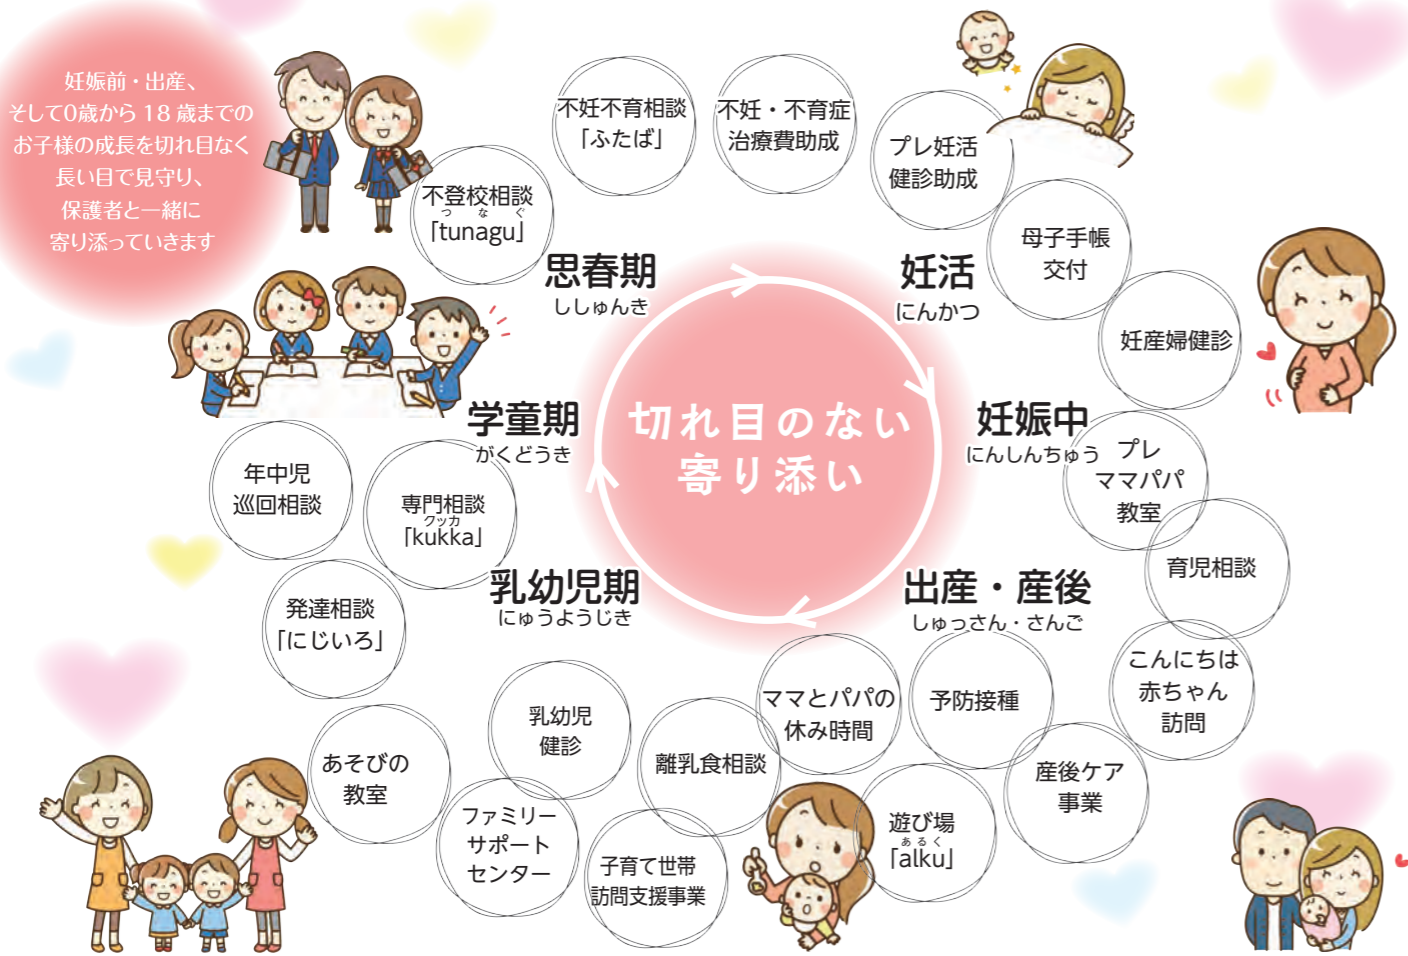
妊娠前・出産、
そして0歳から18歳までの
お子様の成長を切れ目なく
長い目で見守り、
保護者と一緒に
寄り添っていきます

切れ目のない
寄り添い

妊活
にんかつ

プレ妊活
健診助成

母子手帳
交付

妊産婦健診

妊娠中
にんしんちゅう

プレ
ママパパ
教室

育児相談

出産・産後
しゅっさん・さんご

こんにちは
赤ちゃん
訪問

産後ケア
事業

予防接種

遊び場
「alku」
あるく

ママとパパの
休み時間

離乳食相談

子育て世帯
訪問支援事業

乳幼児期
にゅうようじき

乳幼児
健診

ファミリー
サポート
センター

あそびの
教室

発達相談
「にじいろ」

学童期
がくどうき

年中児
巡回相談

専門相談
「kukka」
クッカ

思春期
ししゅんき

不登校相談
「tunagu」
つなぐ

不妊不育相談
「ふたば」

不妊・不育症
治療費助成